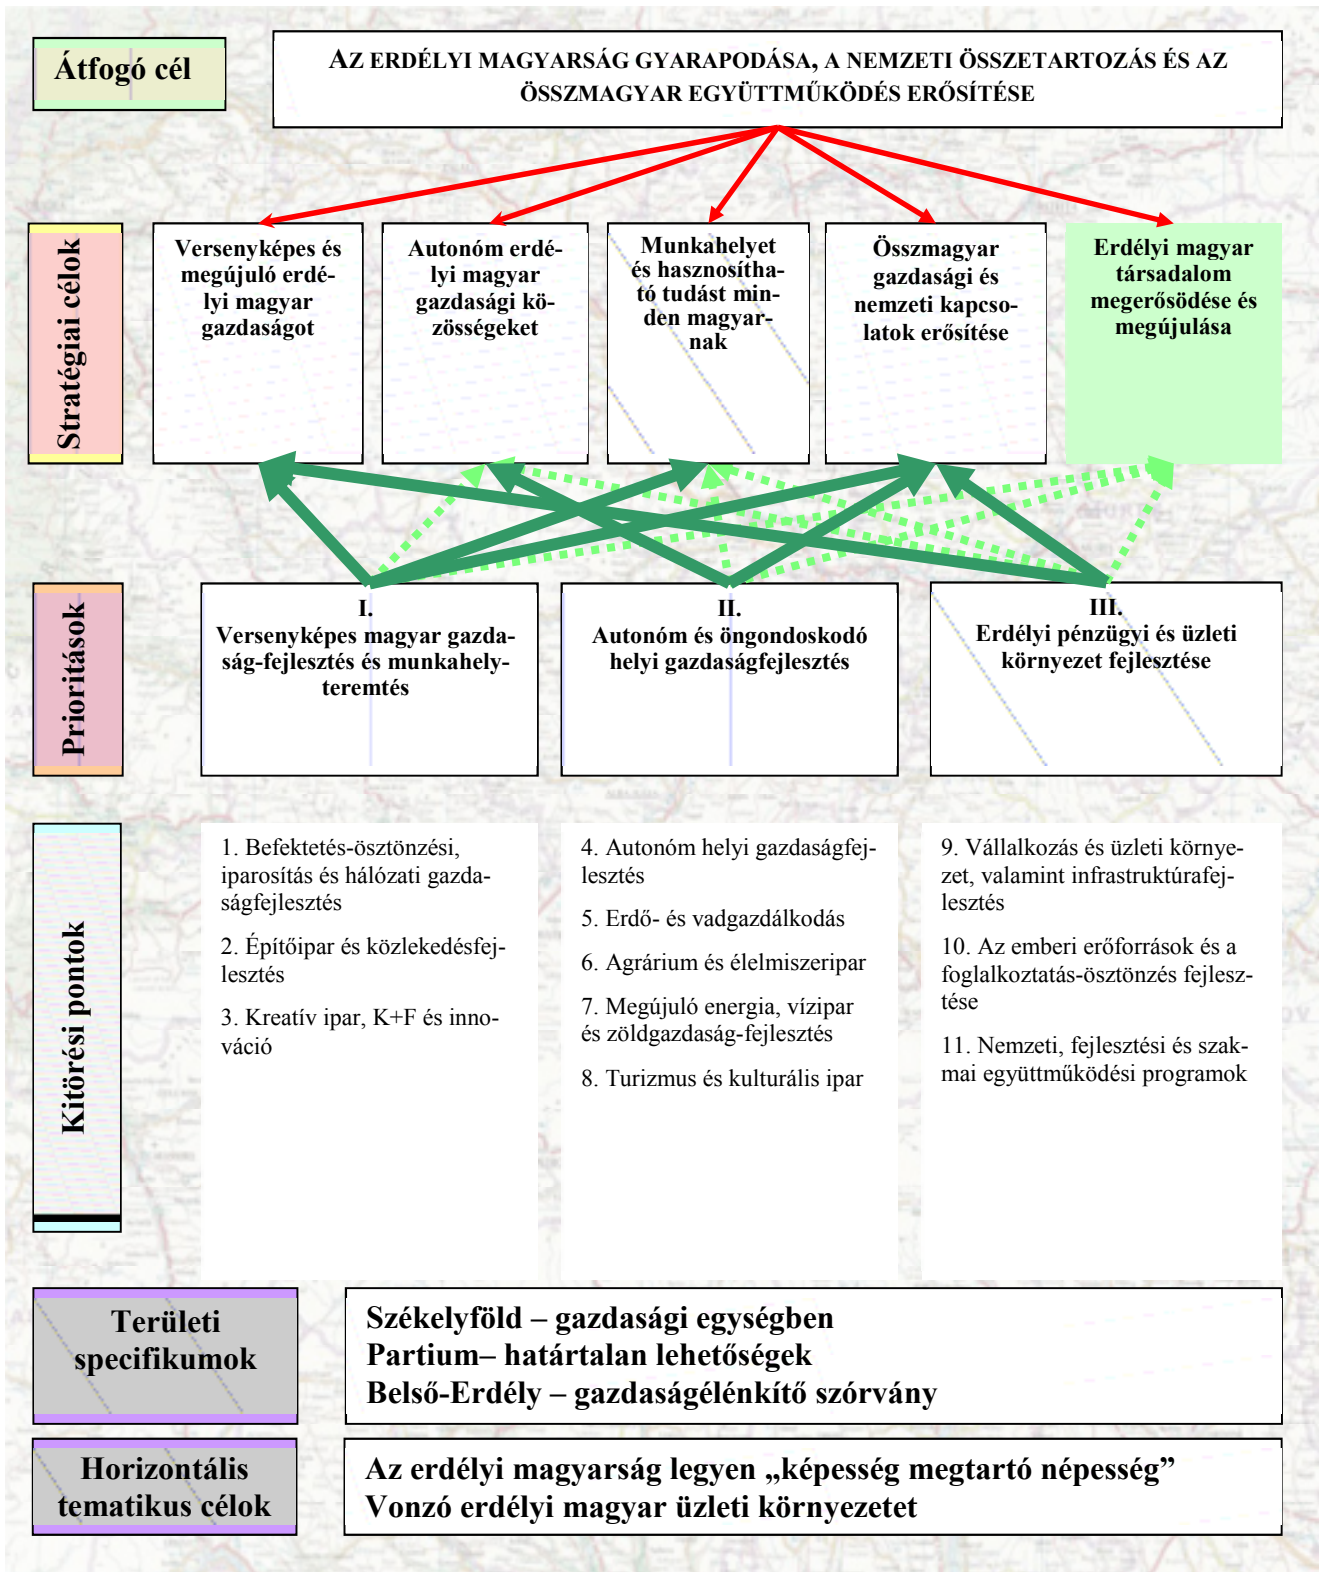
Átfogó cél

AZ ERDÉLYI MAGYARSÁG GYARAPODÁSA, A NEMZETI ÖSSZETARTOZÁS ÉS AZ ÖSSZMAGYAR EGYÜTTMŰKÖDÉS ERŐSÍTÉSE

Stratégiai célok

Versenyképes és megújuló erdélyi magyar gazdaságot

Autonóm erdélyi magyar gazdasági közösségeket

Munkahelyet és hasznosítható tudást minden magyarnak

Összmagyar gazdasági és nemzeti kapcsolatok erősítése

Erdélyi magyar társadalom megerősödése és megújulása

Prioritások

I.
Versenyképes magyar gazdaság-fejlesztés és munkahelyteremtés

II.
Autonóm és öngondoskodó helyi gazdaságfejlesztés

III.
Erdélyi pénzügyi és üzleti környezet fejlesztése

Kitörési pontok

1. Befektetés-ösztönzési, iparosítás és hálózati gazdaságfejlesztés

2. Építőipar és közlekedésfejlesztés

3. Kreatív ipar, K+F és innováció

4. Autonóm helyi gazdaságfejlesztés

5. Erdő- és vadgazdálkodás

6. Agrárium és élelmiszeripar

7. Megújuló energia, vízipar és zöldgazdaság-fejlesztés

8. Turizmus és kulturális ipar

9. Vállalkozás és üzleti környezet, valamint infrastruktúrafejlesztés

10. Az emberi erőforrások és a foglalkoztatás-ösztönzés fejlesztése

11. Nemzeti, fejlesztési és szakmai együttműködési programok

Területi specifikumok

Székelyföld – gazdasági egységben
Partium– határtalan lehetőségek
Belső-Erdély – gazdaságélénkítő szórvány

Horizontális tematikus célok

Az erdélyi magyarság legyen „képesség megtartó népesség”
Vonzó erdélyi magyar üzleti környezetet